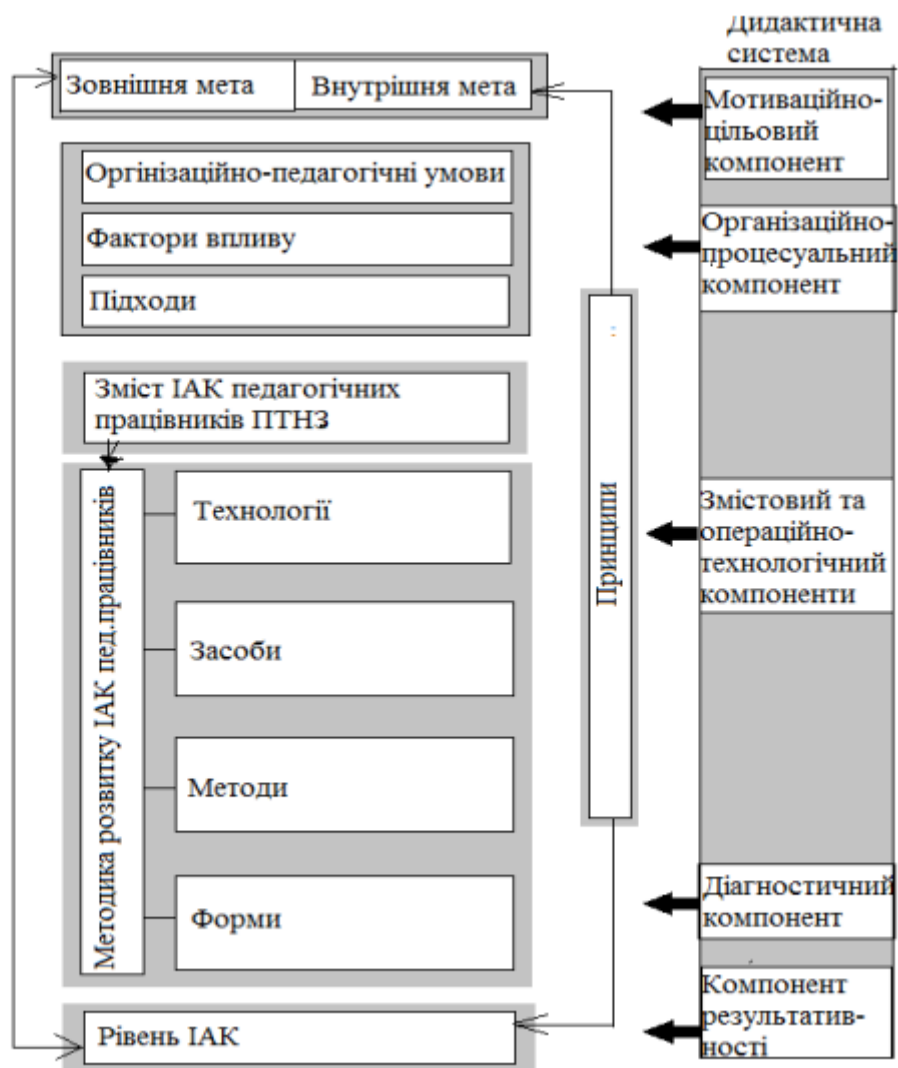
Дидактична система

Зовнішня мета | Внутрішня мета

Мотиваційно-цільовий компонент

Оргінізаційно-педагогічні умови

Фактори впливу

Підходи

Організаційно-процесуальний компонент

Зміст ІАК педагогічних працівників ПТНЗ

Методика розвитку ІАК пед.працівників

Технології

Засоби

Методи

Форми

Принципи

Змістовий та операційно-технологічний компоненти

Діагностичний компонент

Рівень ІАК

Компонент результативності